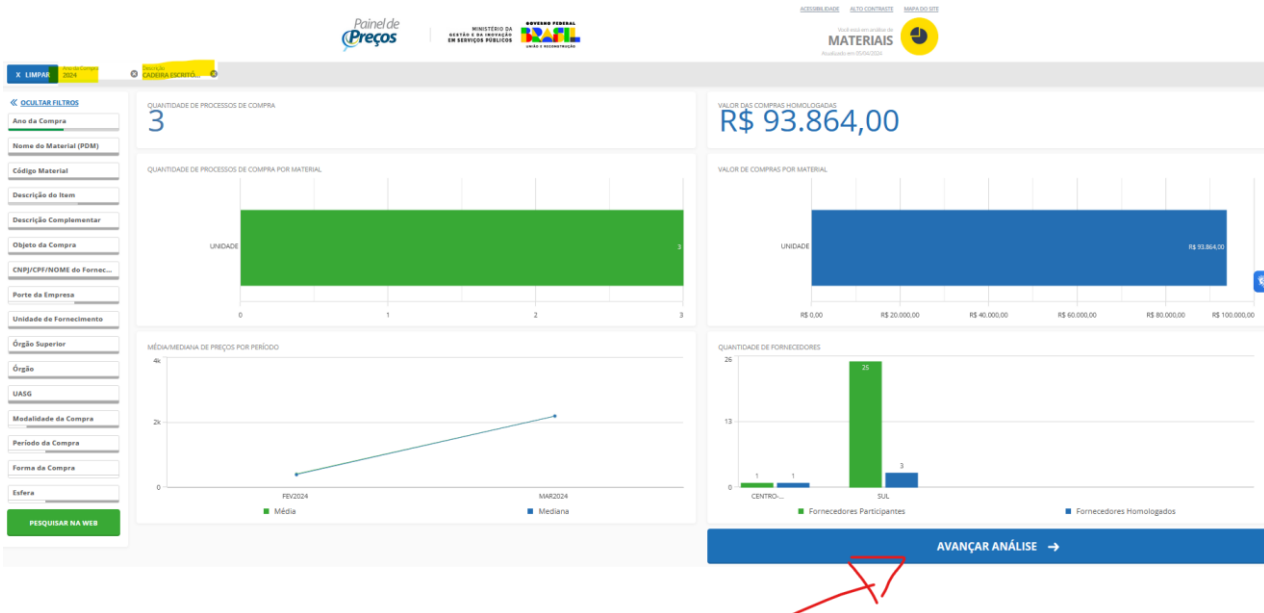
Painel de Preços

MINISTÉRIO DA GESTÃO E DA INOVAÇÃO EM SERVIÇOS PÚBLICOS

GOVERNO FEDERAL BRASIL UNIÃO E RECONSTRUÇÃO

ACESSIBILIDADE ALTO CONTRASTE MAPA DO SITE

Você está em análise de MATERIAIS
Atualizado em 05/04/2024

X LIMPAR

Ano da Compra 2024

Descrição CADEIRA ESCRITÓ...

« OCULTAR FILTROS

Ano da Compra

Nome do Material (PDM)

Código Material

Descrição do Item

Descrição Complementar

Objeto da Compra

CNPJ/CPF/NOME do Fornec...

Porte da Empresa

Unidade de Fornecimento

Órgão Superior

Órgão

UASG

Modalidade da Compra

Período da Compra

Forma da Compra

Esfera

PESQUISAR NA WEB

QUANTIDADE DE PROCESSOS DE COMPRA
3

VALOR DAS COMPRAS HOMOLOGADAS
R$ 93.864,00

QUANTIDADE DE PROCESSOS DE COMPRA POR MATERIAL

UNIDADE
3
0 1 2 3

VALOR DE COMPRAS POR MATERIAL

UNIDADE
R$ 93.864,00
R$ 0,00 R$ 20.000,00 R$ 40.000,00 R$ 60.000,00 R$ 80.000,00 R$ 100.000,00

MÉDIA/MEDIANA DE PREÇOS POR PERÍODO

4k
2k
0
FEV2024 MAR2024
Média Mediana

QUANTIDADE DE FORNECEDORES

26
13
0
1 1
25
3
CENTRO-... SUL
Fornecedores Participantes Fornecedores Homologados

AVANÇAR ANÁLISE →